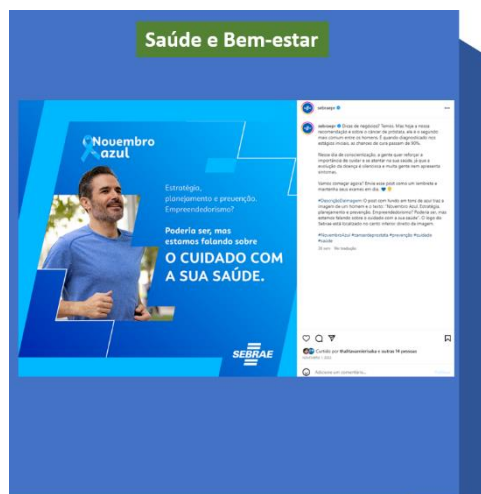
Saúde e Bem-estar

Novembro Azul

Estratégia, planejamento e prevenção. Empreendedorismo?

Poderia ser, mas estamos falando sobre

O CUIDADO COM A SUA SAÚDE.

SEBRAE

sebraesp

sebraesp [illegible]

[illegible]

#Descrição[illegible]

#NovembroAzul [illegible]

Curtido por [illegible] e outras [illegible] pessoas

Adicione um comentário...